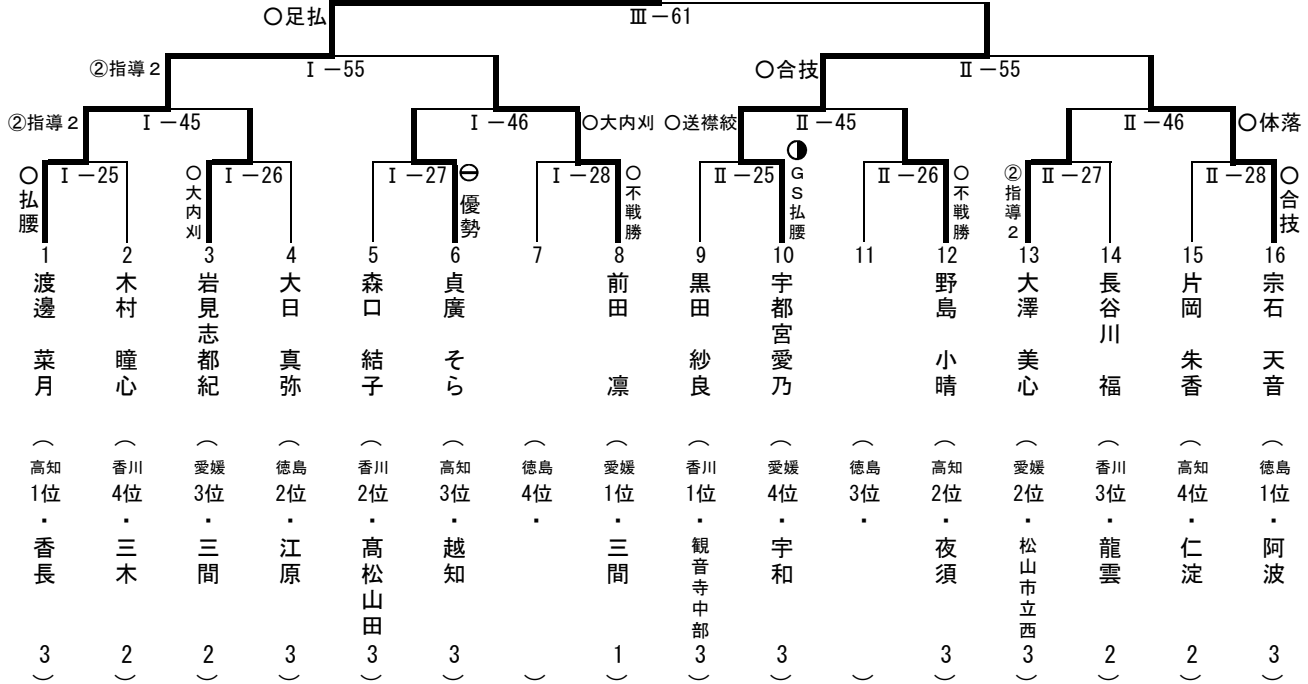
○足払 Ⅲ－61

②指導２ Ⅰ－55 ○合技 Ⅱ－55

②指導２ Ⅰ－45 Ⅰ－46 ○大内刈 ○送襟絞 Ⅱ－45 Ⅱ－46 ○体落

○払腰 Ⅰ－25 ○大内刈 Ⅰ－26 Ⅰ－27 ⊖優勢 Ⅰ－28 ○不戦勝 Ⅱ－25 ◑GS払腰 Ⅱ－26 ○不戦勝 ②指導２ Ⅱ－27 Ⅱ－28 ○合技

| 1 | 2 | 3 | 4 | 5 | 6 | 7 | 8 | 9 | 10 | 11 | 12 | 13 | 14 | 15 | 16 |
|---|---|---|---|---|---|---|---|---|---|---|---|---|---|---|---|
| 渡邊 菜月 | 木村 瞳心 | 岩見志 都紀 | 大日 真弥 | 森口 結子 | 貞廣 そら | | 前田 凜 | 黒田 紗良 | 宇都宮 愛乃 | | 野島 小晴 | 大澤 美心 | 長谷川 福 | 片岡 朱香 | 宗石 天音 |
| （高知1位・香長3） | （香川4位・三木2） | （愛媛3位・三間2） | （徳島2位・江原3） | （香川2位・高松山田3） | （高知3位・越知3） | （徳島4位・） | （愛媛1位・三間1） | （香川1位・観音寺中部3） | （愛媛4位・宇和3） | （徳島3位・） | （高知2位・夜須3） | （愛媛2位・松山市立西3） | （香川3位・龍雲2） | （高知4位・仁淀2） | （徳島1位・阿波3） |